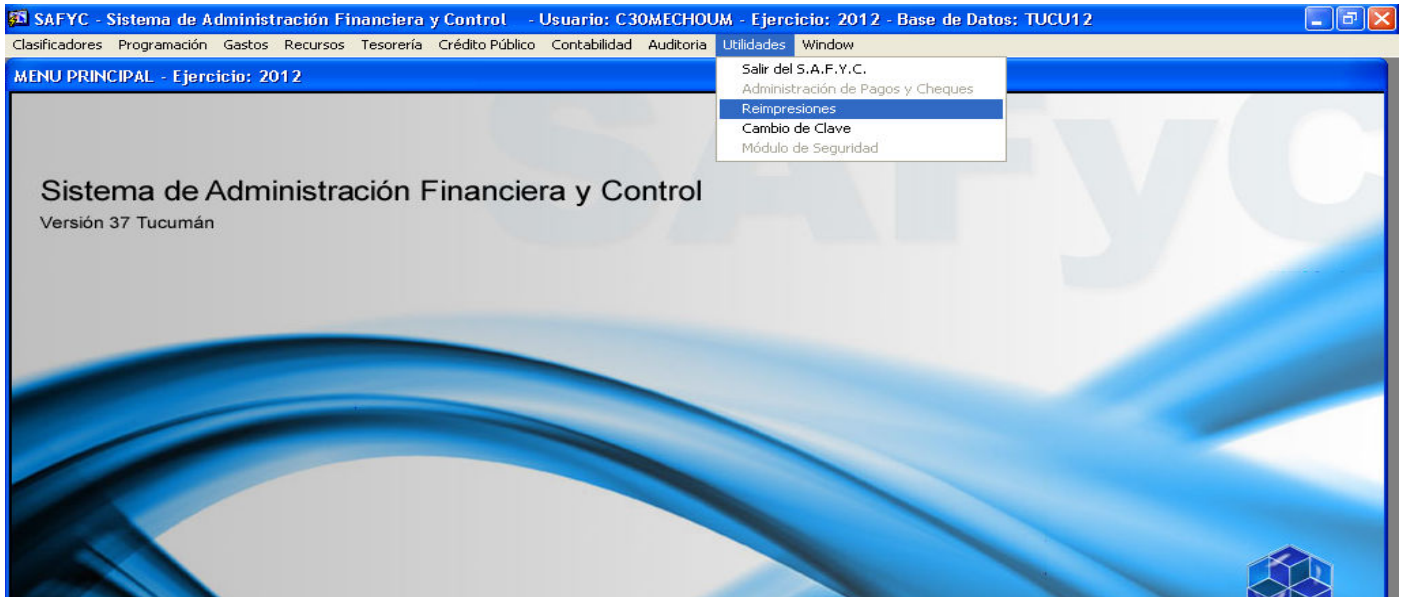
SAFYC - Sistema de Administración Financiera y Control - Usuario: C30MECHOUM - Ejercicio: 2012 - Base de Datos: TUCU12

Clasificadores Programación Gastos Recursos Tesorería Crédito Público Contabilidad Auditoria Utilidades Window

MENU PRINCIPAL - Ejercicio: 2012

Salir del S.A.F.Y.C.
Administración de Pagos y Cheques
Reimpresiones
Cambio de Clave
Módulo de Seguridad

SAFyC

Sistema de Administración Financiera y Control
Versión 37 Tucumán